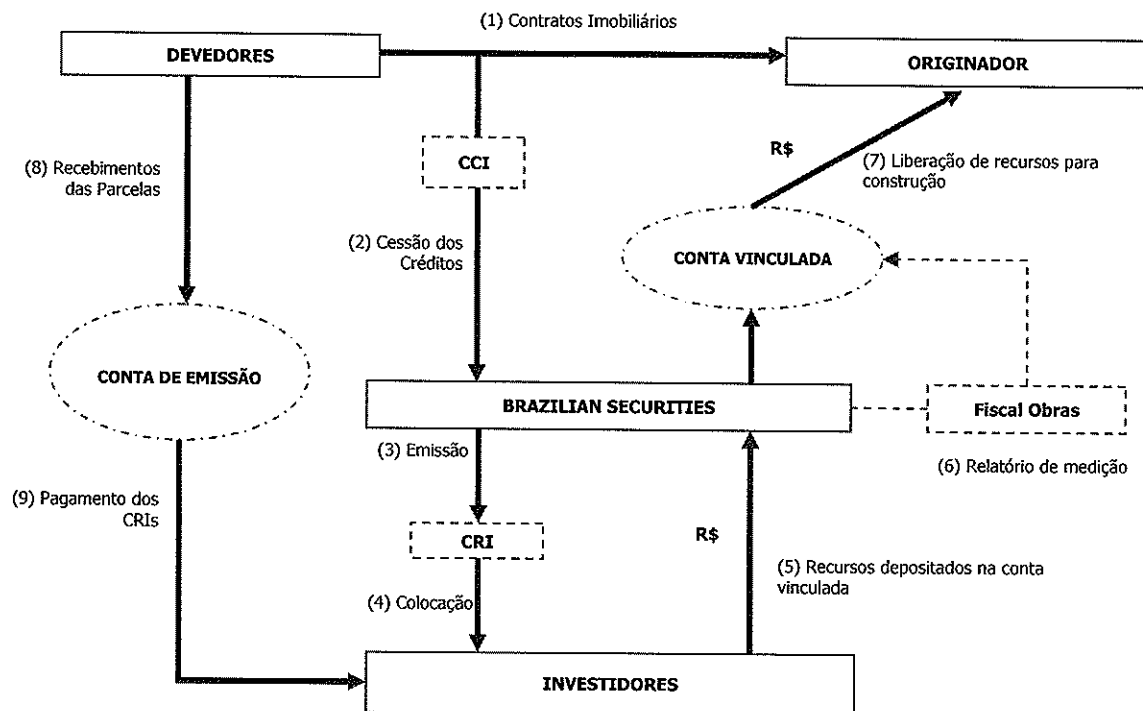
(1) Contratos Imobiliários

DEVEDORES

ORIGINADOR

(8) Recebimentos das Parcelas

CCI

R$

(7) Liberação de recursos para construção

(2) Cessão dos Créditos

CONTA VINCULADA

CONTA DE EMISSÃO

BRAZILIAN SECURITIES

Fiscal Obras

(3) Emissão

(6) Relatório de medição

(9) Pagamento dos CRIs

CRI

R$

(5) Recursos depositados na conta vinculada

(4) Colocação

INVESTIDORES